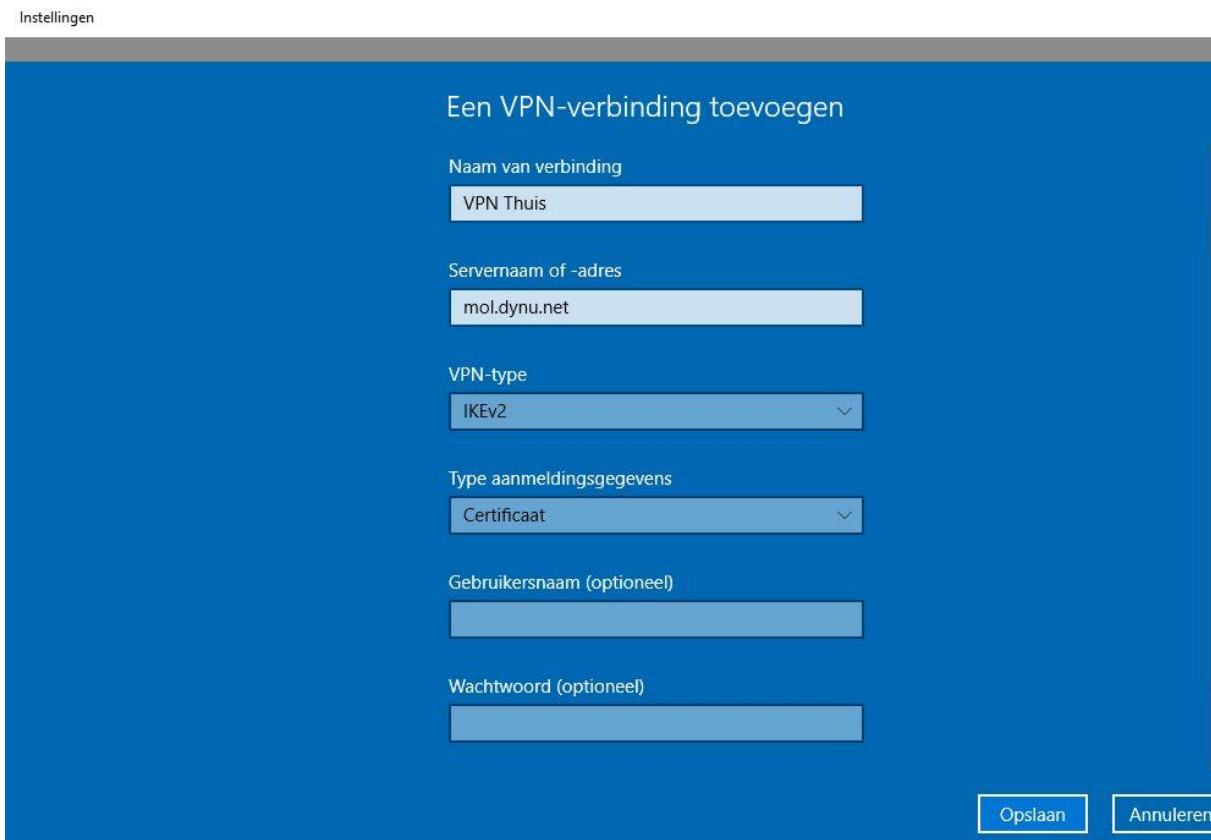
Instellingen

Een VPN-verbinding toevoegen

Naam van verbinding

VPN Thuis

Servernaam of -adres

mol.dynu.net

VPN-type

IKEv2

Type aanmeldingsgegevens

Certificaat

Gebruikersnaam (optioneel)

Wachtwoord (optioneel)

Opslaan

Annuleren